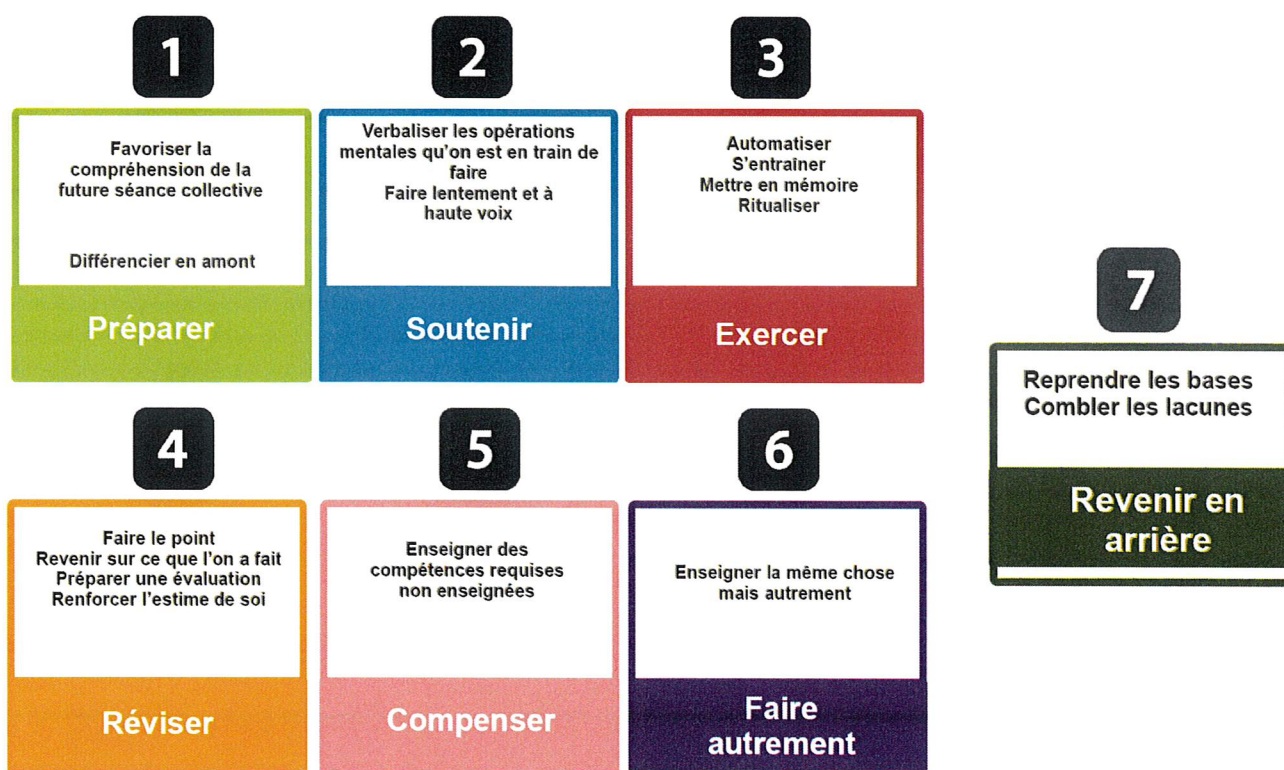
1

Favoriser la compréhension de la future séance collective

Différencier en amont

Préparer

2

Verbaliser les opérations mentales qu'on est en train de faire
Faire lentement et à haute voix

Soutenir

3

Automatiser
S'entraîner
Mettre en mémoire
Ritualiser

Exercer

4

Faire le point
Revenir sur ce que l'on a fait
Préparer une évaluation
Renforcer l'estime de soi

Réviser

5

Enseigner des compétences requises non enseignées

Compenser

6

Enseigner la même chose mais autrement

Faire autrement

7

Reprendre les bases
Combler les lacunes

Revenir en arrière